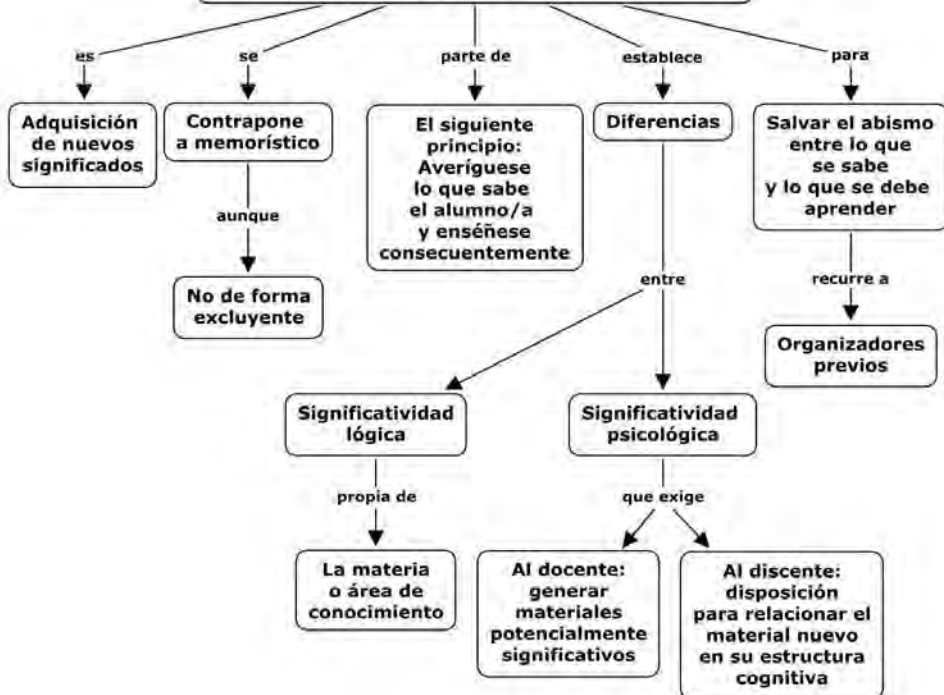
es

se

parte de

establece

para

Adquisición de nuevos significados

Contrapone a memorístico

aunque

No de forma excluyente

El siguiente principio: Averíguese lo que sabe el alumno/a y enséñese consecuentemente

Diferencias

entre

Salvar el abismo entre lo que se sabe y lo que se debe aprender

recurre a

Organizadores previos

Significatividad lógica

propia de

La materia o área de conocimiento

Significatividad psicológica

que exige

Al docente: generar materiales potencialmente significativos

Al discente: disposición para relacionar el material nuevo en su estructura cognitiva